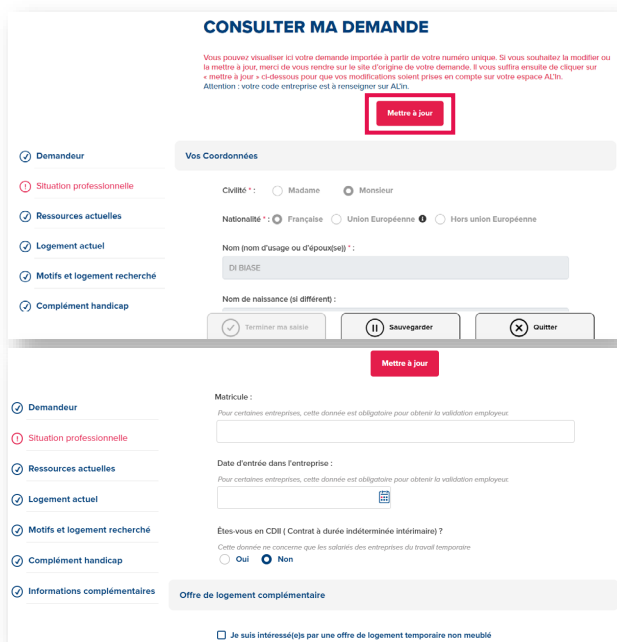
CONSULTER MA DEMANDE

Vous pouvez visualiser ici votre demande importée à partir de votre numéro unique. Si vous souhaitez la modifier ou la mettre à jour, merci de vous rendre sur le site d'origine de votre demande. Il vous suffira ensuite de cliquer sur « mettre à jour » ci-dessous pour que vos modifications soient prises en compte sur votre espace AL'in.
Attention : votre code entreprise est à renseigner sur AL'in.

Mettre à jour

Demandeur
Situation professionnelle
Ressources actuelles
Logement actuel
Motifs et logement recherché
Complément handicap

Vos Coordonnées

Civilité * : Madame Monsieur

Nationalité * : Française Union Européenne Hors union Européenne

Nom (nom d'usage ou d'époux(se)) * :

DI BIASE

Nom de naissance (si différent) :

Terminer ma saisie
Sauvegarder
Quitter

Mettre à jour

Demandeur
Situation professionnelle
Ressources actuelles
Logement actuel
Motifs et logement recherché
Complément handicap
Informations complémentaires

Matricule :
Pour certaines entreprises, cette donnée est obligatoire pour obtenir la validation employeur.

Date d'entrée dans l'entreprise :
Pour certaines entreprises, cette donnée est obligatoire pour obtenir la validation employeur.

Êtes-vous en CDII ( Contrat à durée indéterminée intérimaire) ?
Cette donnée ne concerne que les salariés des entreprises du travail temporaire
Oui Non

Offre de logement complémentaire

Je suis intéressé(e)s par une offre de logement temporaire non meublé